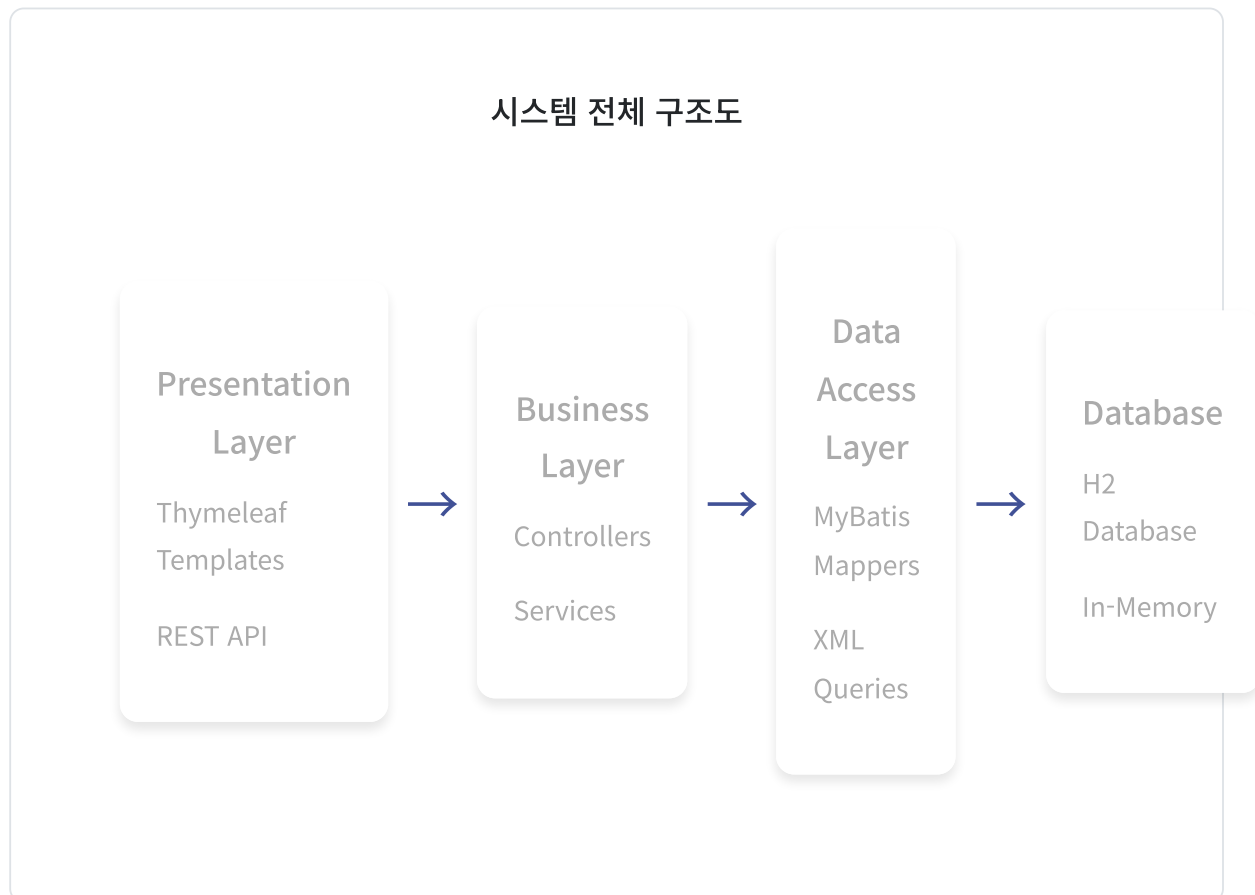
시스템 전체 구조도

Presentation Layer

Thymeleaf Templates

REST API

→

Business Layer

Controllers

Services

→

Data Access Layer

MyBatis Mappers

XML Queries

→

Database

H2 Database

In-Memory